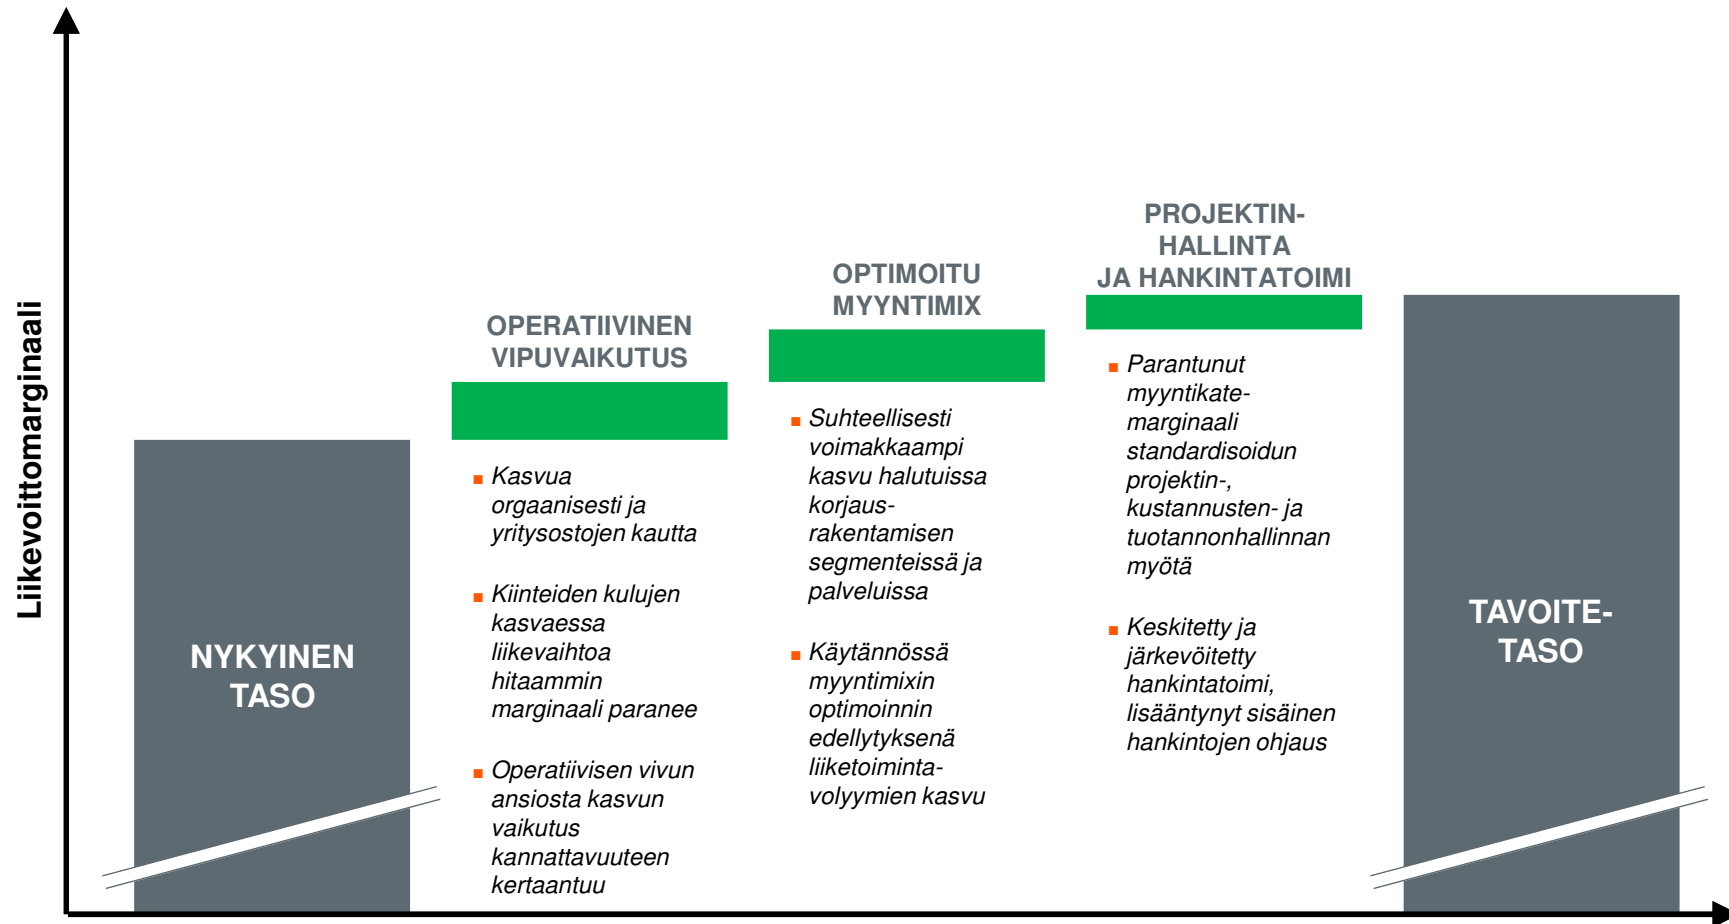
Liikevoittomarginaali

NYKYINEN TASO

OPERATIIVINEN VIPUVAIKUTUS

- Kasvua orgaanisesti ja yritysostojen kautta

- Kiinteiden kulujen kasvaessa liikevaihtoa hitaammin marginaali paranee

- Operatiivisen vivun ansiosta kasvun vaikutus kannattavuuteen kertaantuu

OPTIMOITU MYYNTIMIX

- Suhteellisesti voimakkaampi kasvu halutuissa korjausrakentamisen segmenteissä ja palveluissa

- Käytännössä myyntimixin optimoinnin edellytyksenä liiketoimintavolyymien kasvu

PROJEKTIN-HALLINTA JA HANKINTATOIMI

- Parantunut myyntikatemarginaali standardisoidun projektin-, kustannusten- ja tuotannonhallinnan myötä

- Keskitetty ja järkevöitetty hankintatoimi, lisääntynyt sisäinen hankintojen ohjaus

TAVOITE-TASO